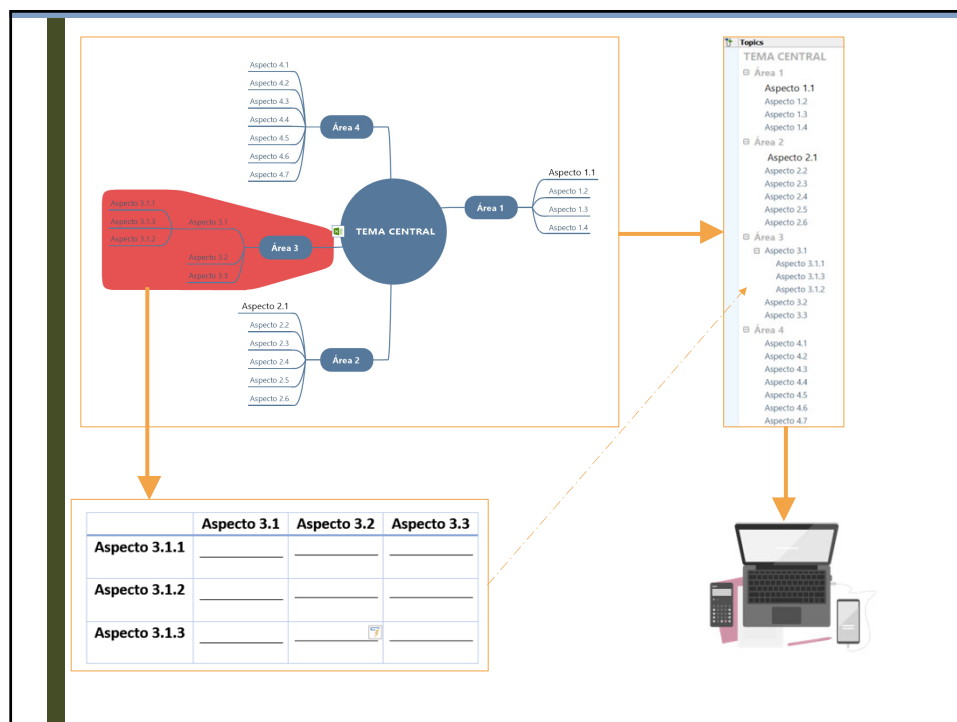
Aspecto 4.1
Aspecto 4.2
Aspecto 4.3
Aspecto 4.4
Aspecto 4.5
Aspecto 4.6
Aspecto 4.7
Área 4

Aspecto 3.1.1
Aspecto 3.1.3
Aspecto 3.1.2
Aspecto 3.1
Aspecto 3.2
Aspecto 3.3
Área 3

TEMA CENTRAL

Área 1
Aspecto 1.1
Aspecto 1.2
Aspecto 1.3
Aspecto 1.4

Aspecto 2.1
Aspecto 2.2
Aspecto 2.3
Aspecto 2.4
Aspecto 2.5
Aspecto 2.6
Área 2

Topics
TEMA CENTRAL
⊟ Área 1
Aspecto 1.1
Aspecto 1.2
Aspecto 1.3
Aspecto 1.4
⊟ Área 2
Aspecto 2.1
Aspecto 2.2
Aspecto 2.3
Aspecto 2.4
Aspecto 2.5
Aspecto 2.6
⊟ Área 3
⊟ Aspecto 3.1
Aspecto 3.1.1
Aspecto 3.1.3
Aspecto 3.1.2
Aspecto 3.2
Aspecto 3.3
⊟ Área 4
Aspecto 4.1
Aspecto 4.2
Aspecto 4.3
Aspecto 4.4
Aspecto 4.5
Aspecto 4.6
Aspecto 4.7

| | Aspecto 3.1 | Aspecto 3.2 | Aspecto 3.3 |
|---|---|---|---|
| Aspecto 3.1.1 | ________ | ________ | ________ |
| Aspecto 3.1.2 | ________ | ________ | ________ |
| Aspecto 3.1.3 | ________ | ________ | ________ |